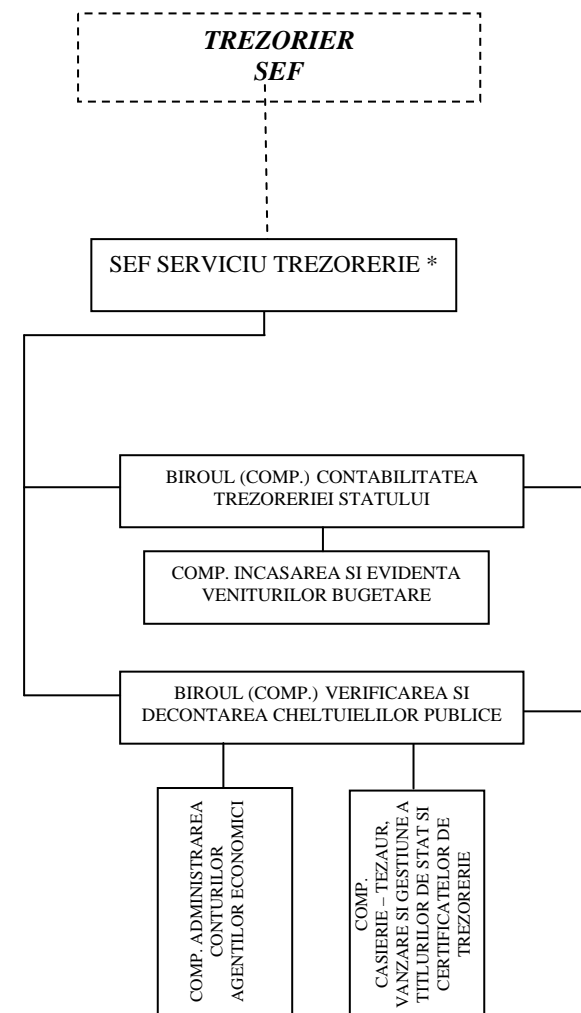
TREZORIER
SEF

SEF SERVICIU TREZORERIE *

BIROUL (COMP.) CONTABILITATEA TREZORERIEI STATULUI

COMP. INCASAREA SI EVIDENTA VENITURILOR BUGETARE

BIROUL (COMP.) VERIFICAREA SI DECONTAREA CHELTUIELILOR PUBLICE

COMP. ADMINISTRAREA CONTURILOR AGENTILOR ECONOMICI

COMP. CASIERIE – TEZAUR, VANZARE SI GESTIUNE A TITLURILOR DE STAT SI CERTIFICATELOR DE TREZORERIE